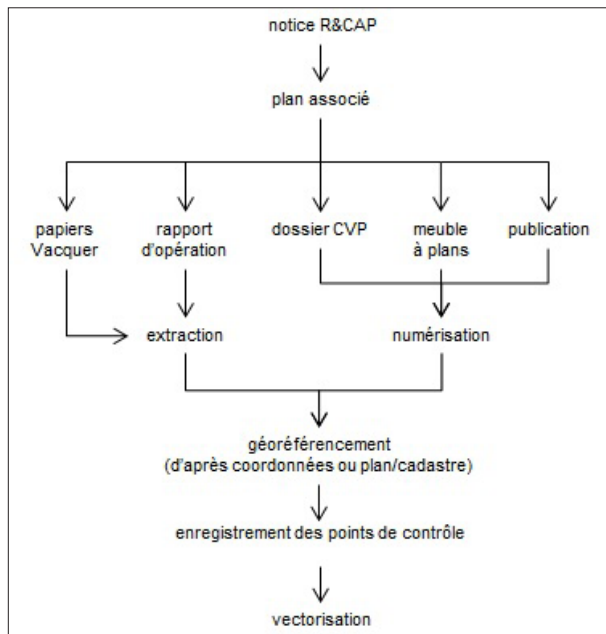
notice R&CAP

plan associé

papiers Vacquer

rapport d'opération

dossier CVP

meuble à plans

publication

extraction

numérisation

géoréférencement (d'après coordonnées ou plan/cadastre)

enregistrement des points de contrôle

vectorisation